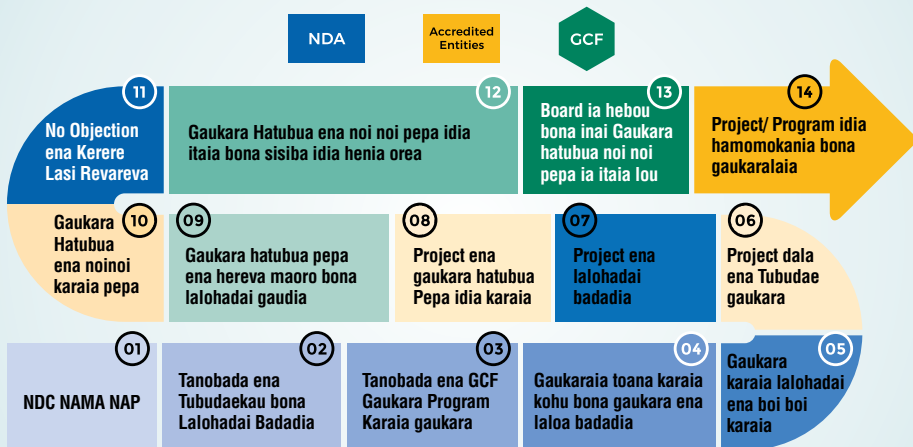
NDA

Accredited Entities

GCF

01
NDC NAMA NAP

02
Tanobada ena Tubudaekau bona Lalohadai Badadia

03
Tanobada ena GCF Gaukara Program Karaia gaukara

04
Gaukaraia toana karaia kohu bona gaukara ena laloa badadia

05
Gaukara karaia lalohadai ena boi boi karaia

06
Project dala ena Tubudae gaukara

07
Project ena lalohadai badadia

08
Project ena gaukara hatubua Pepa idia karaia

09
Gaukara hatubua pepa ena hereva maoro bona lalohadai gaudia

10
Gaukara Hatubua ena noinoi karaia pepa

11
No Objection ena Kerere Lasi Revareva

12
Gaukara Hatubua ena noi noi pepa idia itaia bona sisiba idia henia orea

13
Board ia hebou bona inai Gaukara hatubua noi noi pepa ia itaia lou

14
Project/ Program idia hamomokania bona gaukaralaia